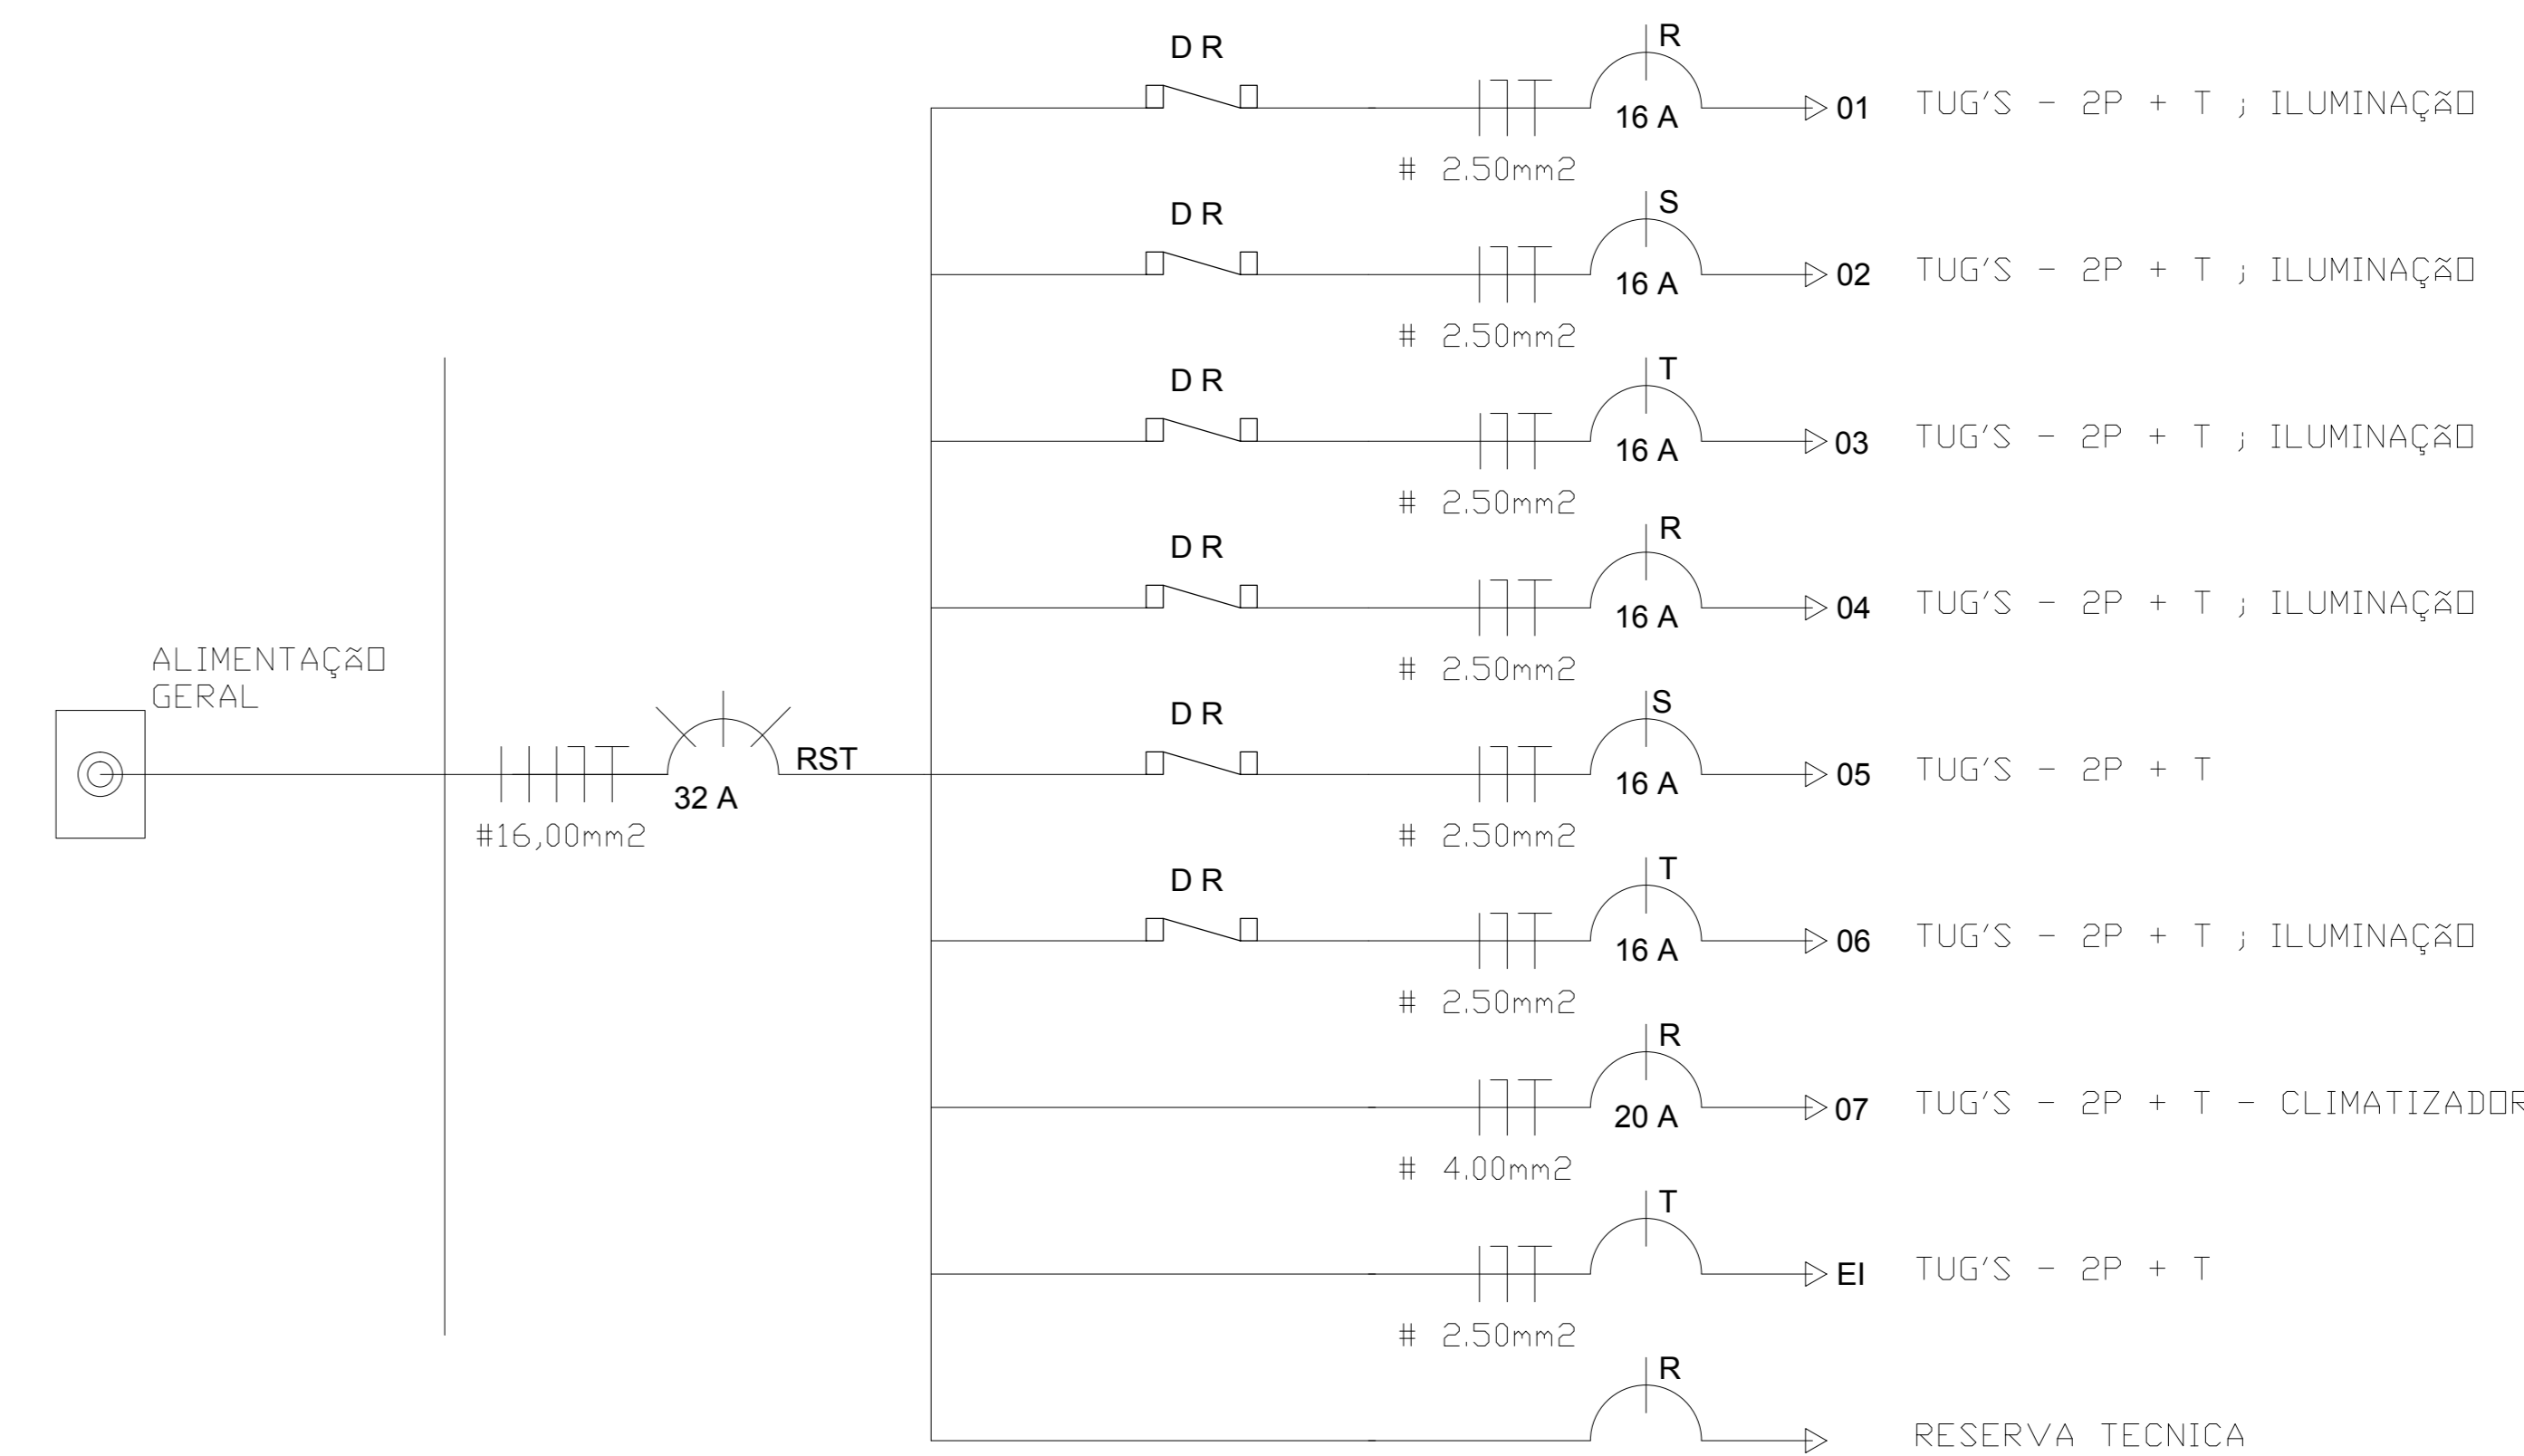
D R
R
16 A
01
TUG'S - 2P + T ; ILUMINAÇÃO
# 2.50mm2

D R
S
16 A
02
TUG'S - 2P + T ; ILUMINAÇÃO
# 2.50mm2

D R
T
16 A
03
TUG'S - 2P + T ; ILUMINAÇÃO
# 2.50mm2

D R
R
16 A
04
TUG'S - 2P + T ; ILUMINAÇÃO
# 2.50mm2

ALIMENTAÇÃO
GERAL

#16,00mm2
32 A
RST

D R
S
16 A
05
TUG'S - 2P + T
# 2.50mm2

D R
T
16 A
06
TUG'S - 2P + T ; ILUMINAÇÃO
# 2.50mm2

R
20 A
07
TUG'S - 2P + T - CLIMATIZADOR
# 4.00mm2

T
EI
TUG'S - 2P + T
# 2.50mm2

R
RESERVA TECNICA